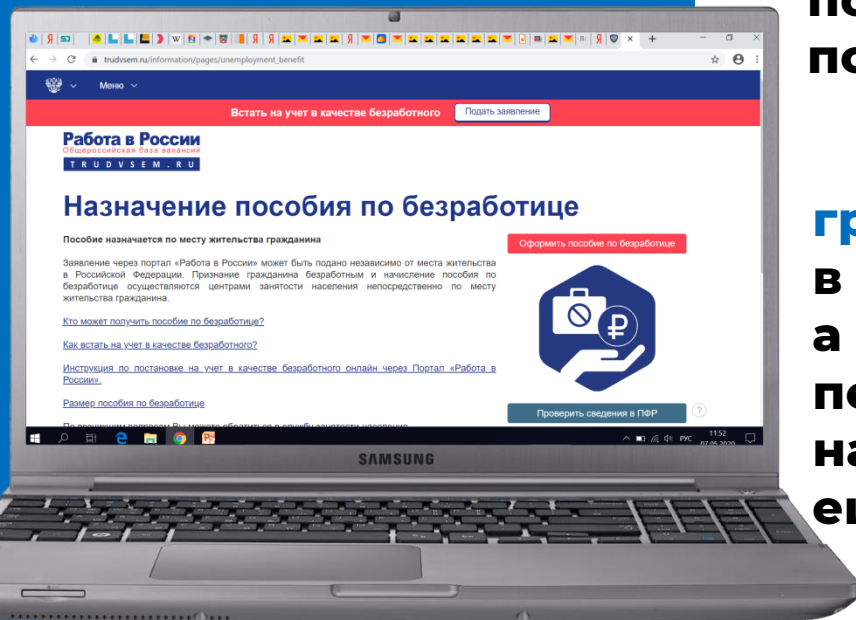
по
по

гр
в
а
пе
на
ен

trudvsem.ru/information/pages/unemployment_benefit

Меню

Встать на учет в качестве безработного Подать заявление

Работа в России
Общероссийская база вакансий
TRUDVSEM.RU

Назначение пособия по безработице

Пособие назначается по месту жительства гражданина

Заявление через портал «Работа в России» может быть подано независимо от места жительства в Российской Федерации. Признание гражданина безработным и начисление пособия по безработице осуществляются центрами занятости населения непосредственно по месту жительства гражданина.

Кто может получить пособие по безработице?

Как встать на учет в качестве безработного?

Инструкция по постановке на учет в качестве безработного онлайн через Портал «Работа в России».

Размер пособия по безработице

По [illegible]

Оформить пособие по безработице

Проверить сведения в ПФР

?

РУС 11:52 07.05.2020

SAMSUNG